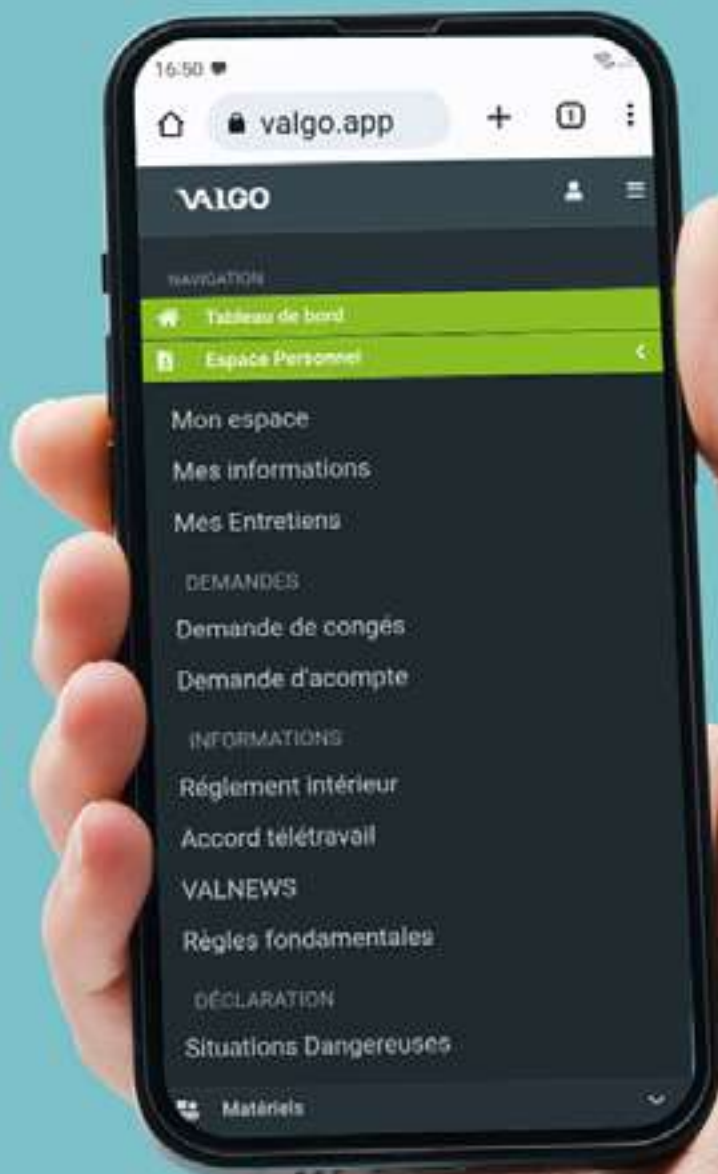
16:50

valgo.app

1

VALGO

NAVIGATION

Tableau de bord

Espace Personnel

Mon espace

Mes informations

Mes Entretiens

DEMANDES

Demande de congés

Demande d'acompte

INFORMATIONS

Réglement intérieur

Accord télétravail

VALNEWS

Règles fondamentales

DÉCLARATION

Situations Dangereuses

Matériels